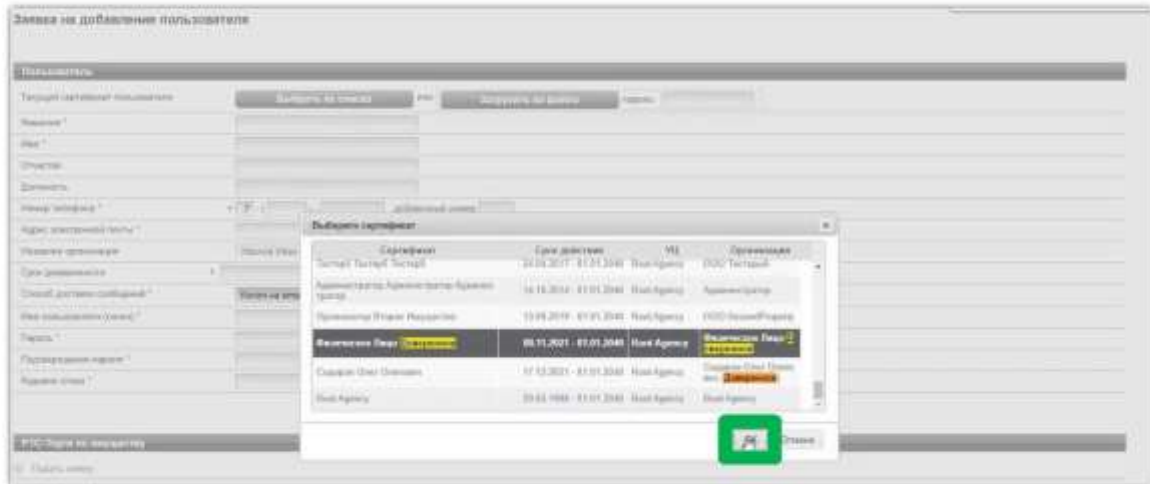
Заявка на добавление пользователя

Пользователь

Текущий сертификат пользователя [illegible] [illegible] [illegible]

Фамилия *

Имя *

Отчество

Должность

Номер телефона * +7 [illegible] добавочный номер

Адрес электронной почты *

Название организации

Срок доверенности

Способ доставки сообщений *

Имя пользователя (логин) *

Пароль *

Подтверждение пароля *

Кодовое слово *

Выберите сертификат

| Сертификат | Срок действия | УЦ | Организация |
|---|---|---|---|
| Тестов Тестов Тестов | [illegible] - 01.01.2040 | Root Agency | ООО Тестовый |
| Администратор Администратор Администратор | 14.10.2014 - 01.01.2040 | Root Agency | Администратор |
| Примеров Второй Имущество | 13.08.2019 - 01.01.2040 | Root Agency | ООО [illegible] |
| Физическое Лицо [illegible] | 08.11.2021 - 01.01.2040 | Root Agency | Физическое Лицо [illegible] |
| Сидоров Олег Олегович | 17.12.2021 - 01.01.2040 | Root Agency | Сидоров Олег Олегович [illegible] |
| Root Agency | 29.05.1996 - 01.01.2040 | Root Agency | Root Agency |

Ок Отмена

РТС-Тендер по умолчанию

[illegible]